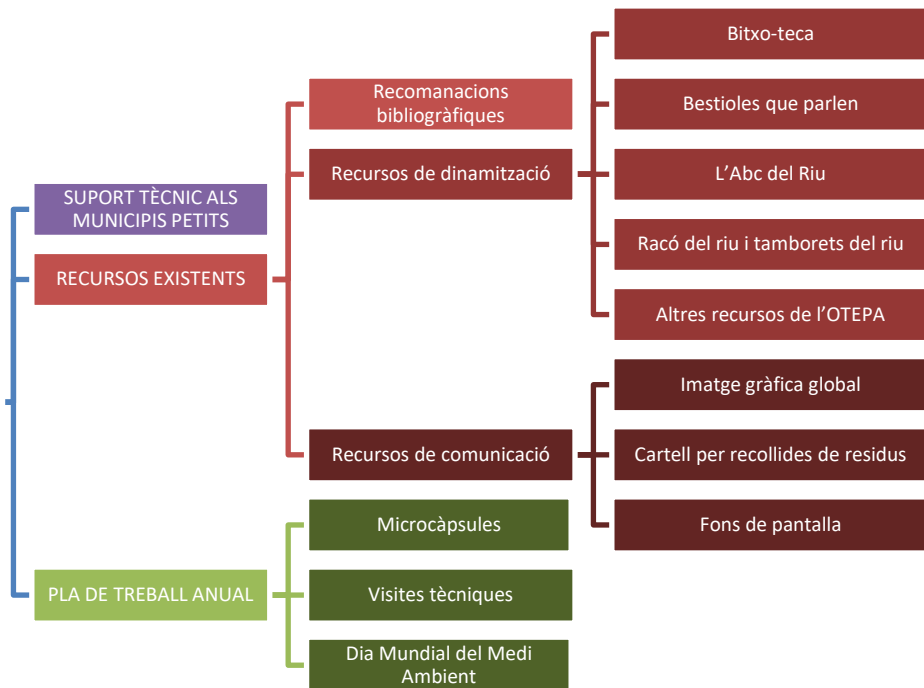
SUPORT TÈCNIC ALS MUNICIPIS PETITS

RECURSOS EXISTENTS

Recomanacions bibliogràfiques

Recursos de dinamització

Bitxo-teca

Bestioles que parlen

L'Abc del Riu

Racó del riu i tamborets del riu

Altres recursos de l'OTEPA

Recursos de comunicació

Imatge gràfica global

Cartell per recollides de residus

Fons de pantalla

PLA DE TREBALL ANUAL

Microcàpsules

Visites tècniques

Dia Mundial del Medi Ambient